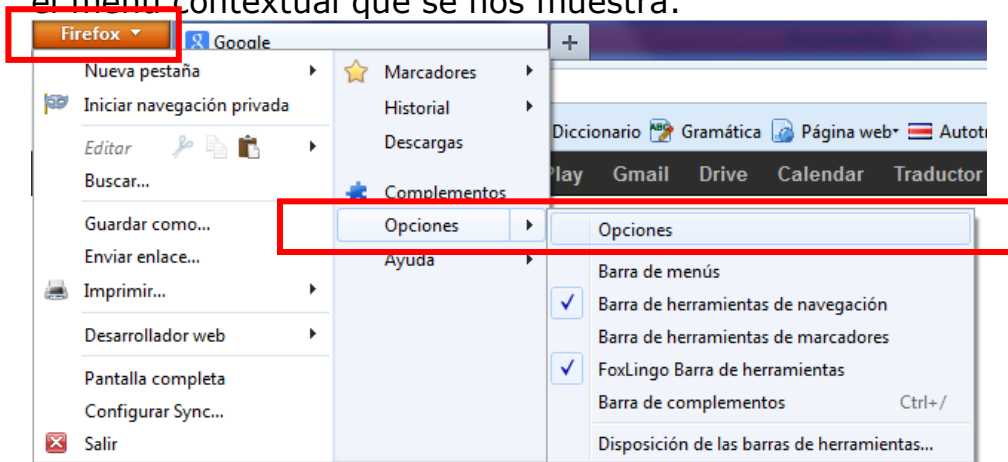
el menú contextual que se nos muestra.

Firefox
Google
+
Nueva pestaña
Iniciar navegación privada
Editar
Buscar...
Guardar como...
Enviar enlace...
Imprimir...
Desarrollador web
Pantalla completa
Configurar Sync...
Salir

Marcadores
Historial
Descargas
Complementos
Opciones
Ayuda

Diccionario Gramática Página web Autotr
Play Gmail Drive Calendar Traductor

Opciones
Barra de menús
Barra de herramientas de navegación
Barra de herramientas de marcadores
FoxLingo Barra de herramientas
Barra de complementos Ctrl+/
Disposición de las barras de herramientas...